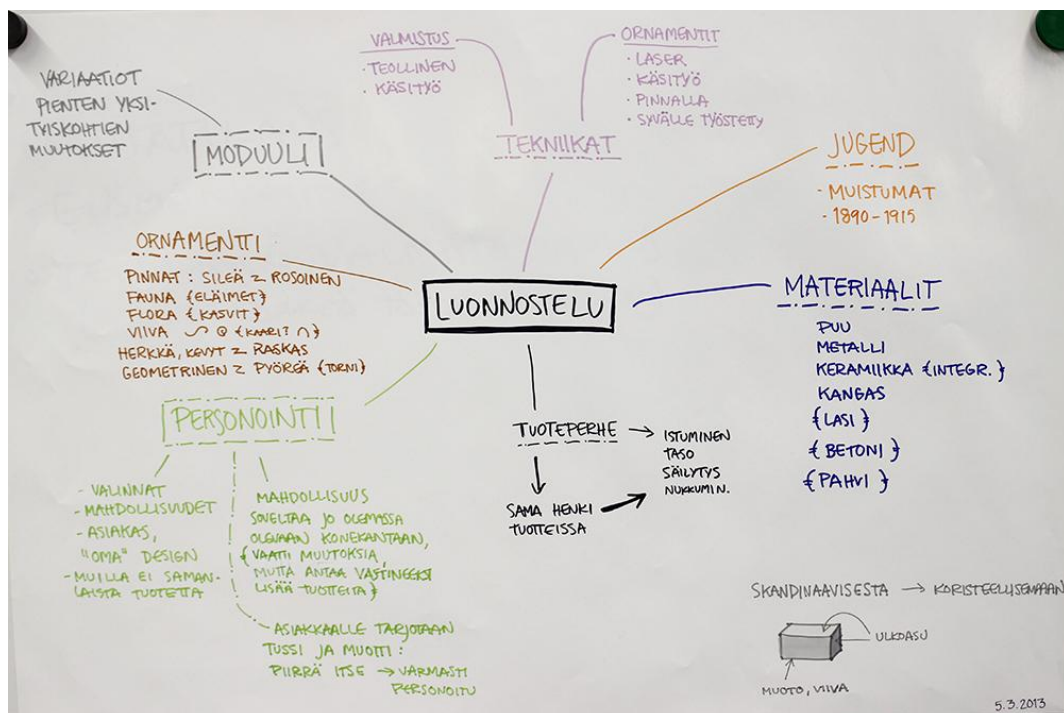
VARIAATIOT PIENTEN YKSITYISKOHTIEN MUUTOKSET

MODUULI

VALMISTUS
· TEOLLINEN
· KÄSITYÖ

ORNAMENTIT
· LASER
· KÄSITYÖ
· PINNALLA
· SYVÄLLE TYÖSTETTY

TEKNIIKAT

JUGEND
· MUISTUMAT
· 1890-1915

ORNAMENTTI
PINNAT: SILEÄ Z ROSOINEN
FAUNA {ELÄIMET}
FLORA {KASVIT}
VIIVA {KAARI? ∩}
HERKKÄ, KEVYT Z RASKAS
GEOMETRINEN Z PYÖRGÄ {TORNI}

LUONNOSTELU

MATERIAALIT
PUU
METALLI
KERAMIIKKA {INTEGR.}
KANGAS
{LASI}
{BETONI}
{PAHVI}

PERSONOINTI

- VALINNAT
- MAHDOLLISUUDET
- ASIAKAS, "OMA" DESIGN
- MUILLA EI SAMANLAISTA TUOTETTA

MAHDOLLISUUS SOVELTAA JO OLEMASSA OLEVAAN KONEKANTAAN, {VAATII MUUTOKSIA, MUTTA ANTAA VASTINEEKSI LISÄÄ TUOTTEITA}

ASIAKKAALLE TARJOTAAN TUSSI JA MUOTTI: PIIRRÄ ITSE → VARMASTI PERSONOITU

TUOTEPERHE → ISTUMINEN TASO SÄILYTYS NUKKUMIN.

SAMA HENKI TUOTTEISSA

SKANDINAAVISESTA → KORISTEELLISEMPAAN

ULKOASU

MUOTO, VIIVA

5.3.2013